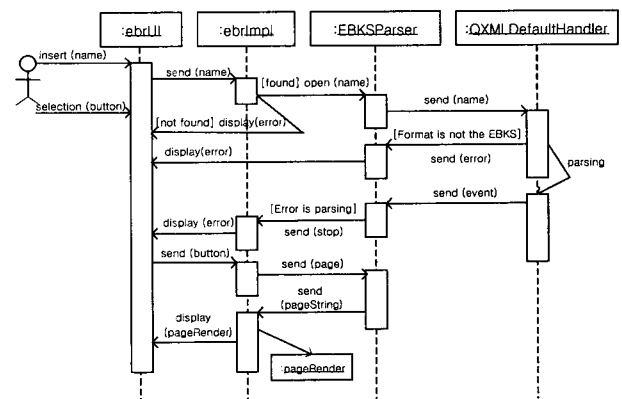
:ebrUI

:ebrImpl

:EBKSParser

:QXMLDefaultHandler

insert (name)

selection (button)

send (name)

[found] open (name)

send (name)

[not found] display(error)

[Format is not the EBKS]

display(error)

send (error)

parsing

send (event)

[Error is parsing]

display (error)

send (stop)

send (button)

send (page)

send (pageString)

display (pageRender)

:pageRender